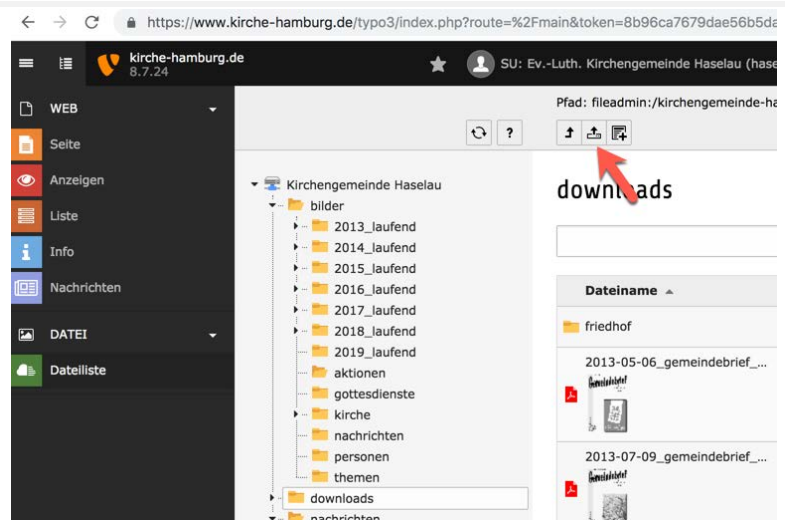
https://www.kirche-hamburg.de/typo3/index.php?route=%2Fmain&token=8b96ca7679dae56b5da

kirche-hamburg.de
8.7.24

SU: Ev.-Luth. Kirchengemeinde Haselau (hase

WEB
Seite
Anzeigen
Liste
Info
Nachrichten
DATEI
Dateiliste

?

Kirchengemeinde Haselau
bilder
2013_laufend
2014_laufend
2015_laufend
2016_laufend
2017_laufend
2018_laufend
2019_laufend
aktionen
gottesdienste
kirche
nachrichten
personen
themen
downloads
nachrichten

Pfad: fileadmin:/kirchengemeinde-ha

downloads

Dateiname
friedhof
2013-05-06_gemeindebrief_...
2013-07-09_gemeindebrief_...